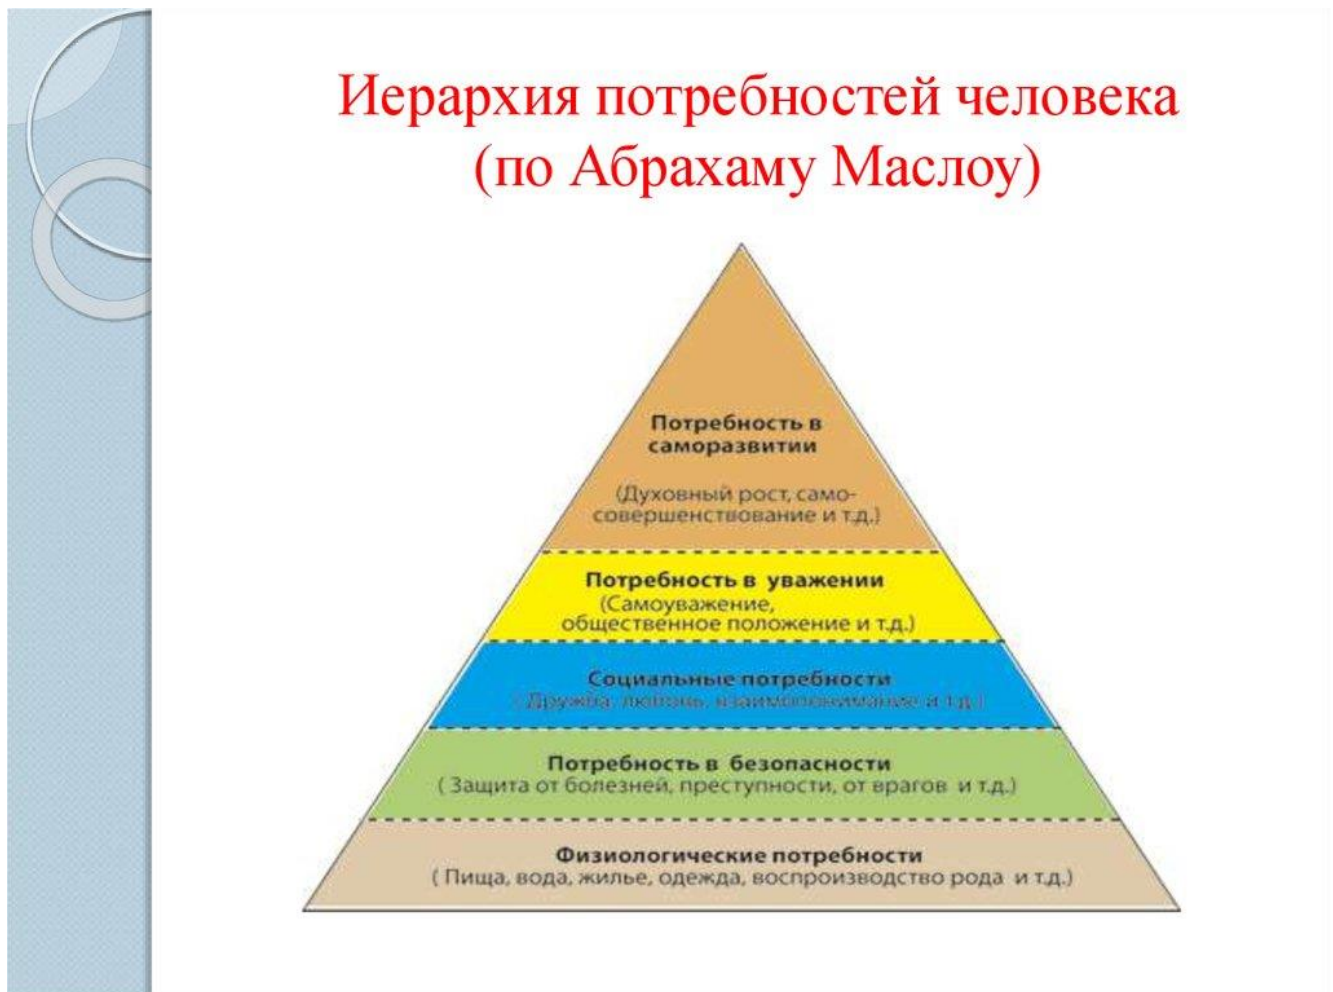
Иерархия потребностей человека (по Абрахаму Маслоу)

Потребность в саморазвитии

(Духовный рост, самосовершенствование и т.д.)

Потребность в уважении
(Самоуважение, общественное положение и т.д.)

Социальные потребности
( Дружба, любовь, взаимопонимание и т.д.)

Потребность в безопасности
( Защита от болезней, преступности, от врагов и т.д.)

Физиологические потребности
( Пища, вода, жилье, одежда, воспроизводство рода и т.д.)